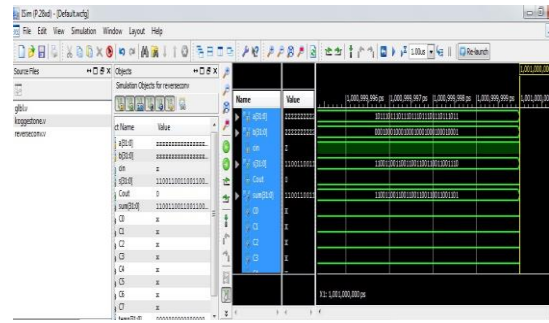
ISim (P.28xd) - [Default.wcfg]

File Edit View Simulation Window Layout Help

1.00us Re-launch

Source Files

glbl.v
koggestone.v
reversecom.v

Objects

Simulation Objects for reversecom

Object Name | Value
a[31:0] | zzzzzzzzzzzzzzzz...
b[31:0] | zzzzzzzzzzzzzzzz...
cin | z
s[31:0] | 1100111001100...
Cout | 0
sum[31:0] | 1100111001100...
C0 | z
C1 | z
C2 | z
C3 | z
C4 | z
C5 | z
C6 | z
C7 | z

Name | Value
a[31:0] | zzzzzzzzz
b[31:0] | zzzzzzzzz
cin | z
s[31:0] | 110011001
Cout | 0
sum[31:0] | 110011001
C0 | z
C1 | z
C2 | z

1,001,000,00

1,000,999,996 ps | 1,000,999,997 ps | 1,000,999,998 ps | 1,000,999,999 ps | 1,001,000,

10111011101011101110111011011011

00010001000100010001000100010001

11001100110011001100110011001110

11001100110011001100110011001101

X1: 1,001,000,000 ps